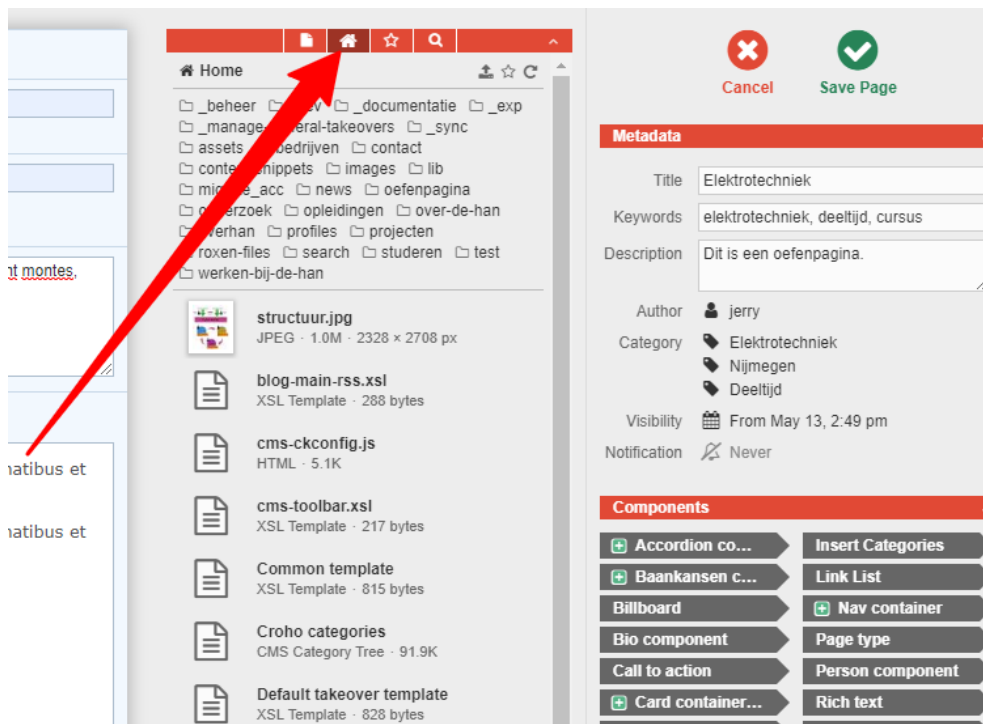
nt montes,

natibus et

natibus et

Home

_beheer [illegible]v _documentatie _exp
_manage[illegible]eral-takeovers _sync
assets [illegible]bedrijven contact
conte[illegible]nippets images lib
mi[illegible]e_acc news oefenpagina
o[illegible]erzoek opleidingen over-de-han
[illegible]verhan profiles projecten
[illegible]roxen-files search studeren test
werken-bij-de-han

structuur.jpg
JPEG · 1.0M · 2328 × 2708 px

blog-main-rss.xsl
XSL Template · 288 bytes

cms-ckconfig.js
HTML · 5.1K

cms-toolbar.xsl
XSL Template · 217 bytes

Common template
XSL Template · 815 bytes

Croho categories
CMS Category Tree · 91.9K

Default takeover template
XSL Template · 828 bytes

Cancel

Save Page

Metadata

Title Elektrotechniek

Keywords elektrotechniek, deeltijd, cursus

Description Dit is een oefenpagina.

Author jerry

Category Elektrotechniek
Nijmegen
Deeltijd

Visibility From May 13, 2:49 pm

Notification Never

Components

Accordion co...
Insert Categories
Baankansen c...
Link List
Billboard
Nav container
Bio component
Page type
Call to action
Person component
Card container...
Rich text